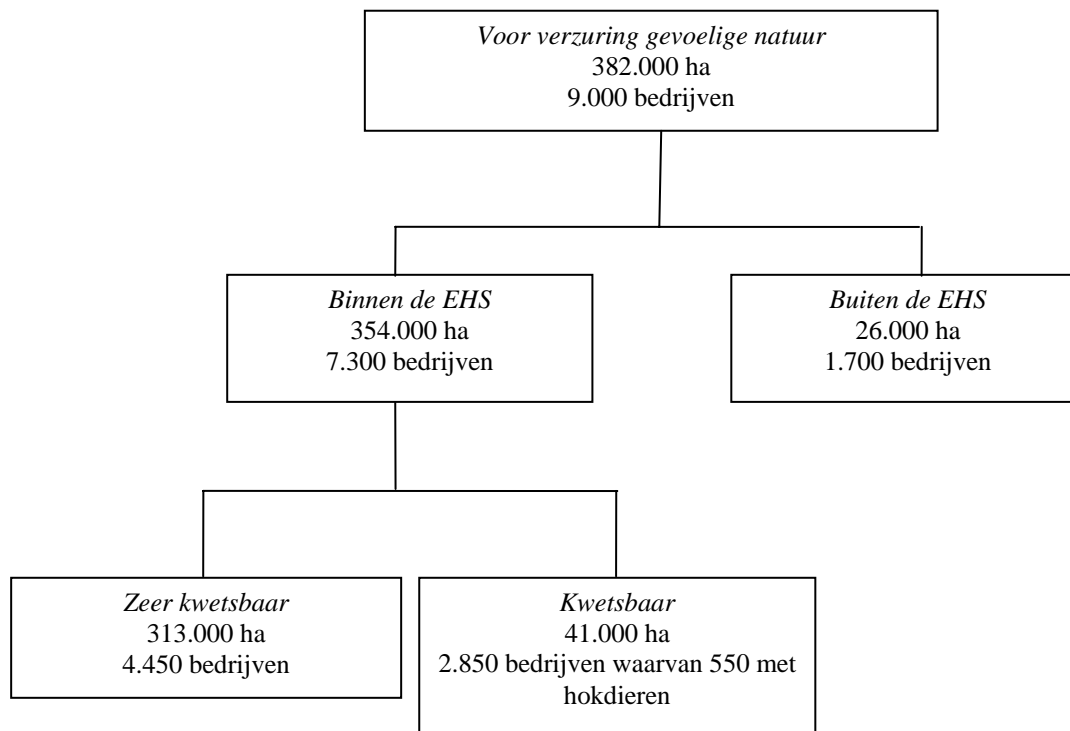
Voor verzuring gevoelige natuur
382.000 ha
9.000 bedrijven

Binnen de EHS
354.000 ha
7.300 bedrijven

Buiten de EHS
26.000 ha
1.700 bedrijven

Zeer kwetsbaar
313.000 ha
4.450 bedrijven

Kwetsbaar
41.000 ha
2.850 bedrijven waarvan 550 met hokdieren